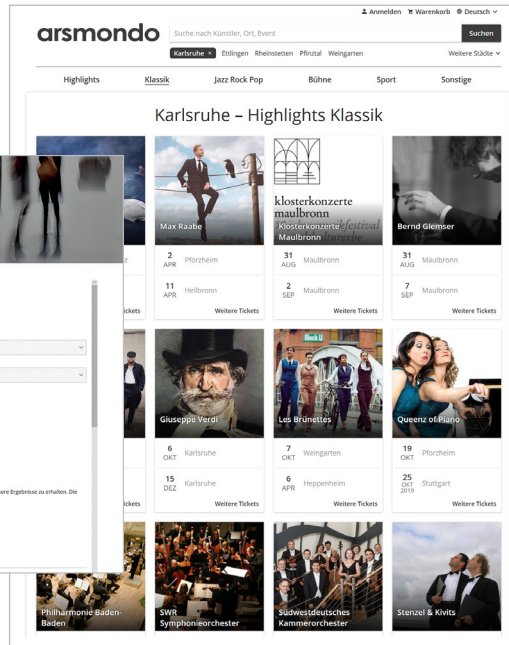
Anmelden Warenkorb Deutsch

arsmondo

Suche nach Künstler, Ort, Event

Suchen

Karlsruhe × Ettlingen Rheinstetten Pfinztal Weingarten

Weitere Städte

Highlights Klassik Jazz Rock Pop Bühne Sport Sonstige

Karlsruhe – Highlights Klassik

Max Raabe
2 APR Pforzheim
11 APR Heilbronn
Weitere Tickets

klosterkonzerte maulbronn
Klosterkonzerte Maulbronn
31 AUG Maulbronn
2 SEP Maulbronn
Weitere Tickets

Bernd Glemser
31 AUG Maulbronn
7 SEP Maulbronn
Weitere Tickets

Giuseppe Verdi
6 OKT Karlsruhe
15 DEZ Karlsruhe
Weitere Tickets

Les Brünettes
7 OKT Weingarten
6 APR Heppenheim
Weitere Tickets

Queenz of Piano
19 OKT Pforzheim
25 OKT 2019 Stuttgart
Weitere Tickets

Philharmonie Baden-Baden

SWR Symphonieorchester

Südwestdeutsches Kammerorchester

Stenzel & Kivits

z

ickets

ickets

ere Ergebnisse zu erhalten. Die